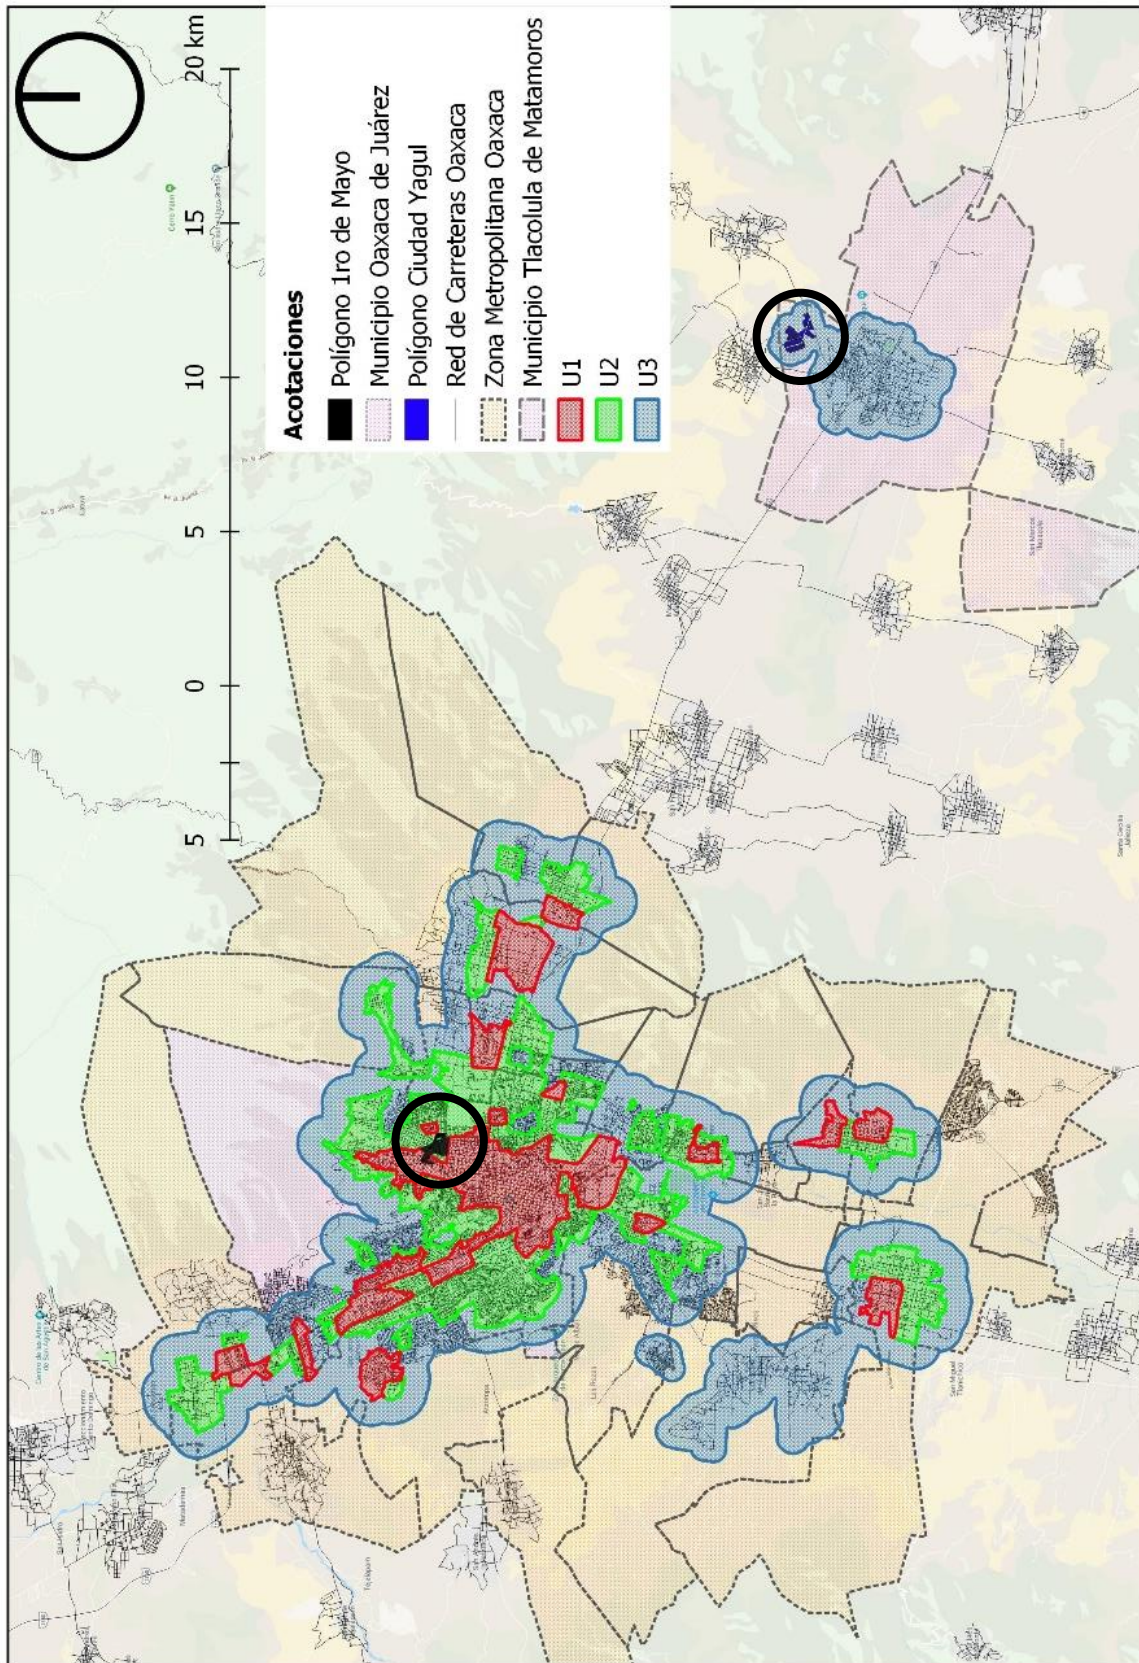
Acotaciones
Polígono 1ro de Mayo
Municipio Oaxaca de Juárez
Polígono Ciudad Yagul
Red de Carreteras Oaxaca
Zona Metropolitana Oaxaca
Municipio Tlacolula de Matamoros
U1
U2
U3

5
0
5
10
15
20 km

Cerro Yucu
San Marcos Tlapazola
San Miguel Tilquiapam
Los Pinos
Santo Domingo
Centro de las Artes de San Agustín
San Sebastián Tutla
Tlalixtac
Santa Cecilia Jalieza
Santo Domingo Tomaltepec
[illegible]